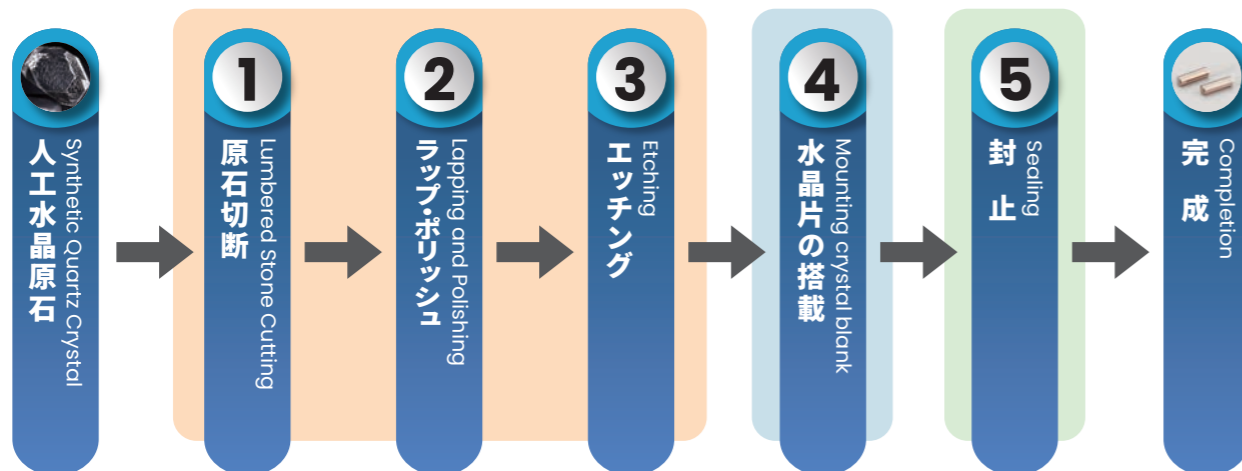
人工水晶原石
Synthetic Quartz Crystal

1
原石切断
Lumbered Stone Cutting

2
ラップ・ポリッシュ
Lapping and Polishing

3
エッチング
Etching

4
水晶片の搭載
Mounting crystal blank

5
封止
Sealing

完成
Completion